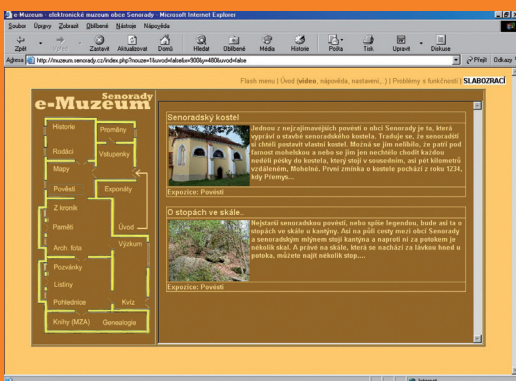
e-Muzeum - elektronické muzeum obce Senorady - Microsoft Internet Explorer

Soubor Úpravy Zobrazit Oblíbené Nástroje Nápověda

Zpět Vpřed Zastavit Aktualizovat Domů Hledat Oblíbené Média Historie Pošta Tisk Upravit Diskuse

Adresa http://muzeum.senorady.cz/index.php?rouze=1&uvod=false&x=906&y=480&uvod=false Přejít Odkazy

Flash menu | Úvod (video, nápověda, nastavení,..) | Problémy s funkčností | SLABOZRACÍ

Senorady
e-Muzeum

Historie
Proměny
Rodáci
Vstupenky
Mapy
Pověsti
Exponáty
Z kronik
Paměti
Úvod
Arch. foto
Výzkum
Pozvánky
Listiny
Pohlednice
Kvíz
Kníhy (MZA)
Genealogie

Senoradský kostel

Jednou z nejzajímavějších pověstí o obci Senorady je ta, která vypráví o stavbě senoradského kostela. Tradoje se, že senoradští si chtěli postavit vlastní kostel. Možná se jim nelíbilo, že patří pod farnost mohelskou a nebo se jim jen nechtělo chodit každou neděli pěšky do kostela, který stojí v sousedním, asi pět kilometrů vzdáleném, Mohelně. První zmínka o kostele pochází z roku 1234, kdy Přemys...

Expozice: Pověsti

O stopách ve skále.

Nejstarší senoradskou pověstí, nebo spíše legendou, bude asi ta o stopách ve skále u kantýny. Asi na půli cesty mezi obcí Senorady a senoradským mlýnem stojí kantýna a naproti ní za potokem je několik skal. A právě na skále, která se nachází za lávkou hned u potoka, můžete najít několik stop....

Expozice: Pověsti

Internet